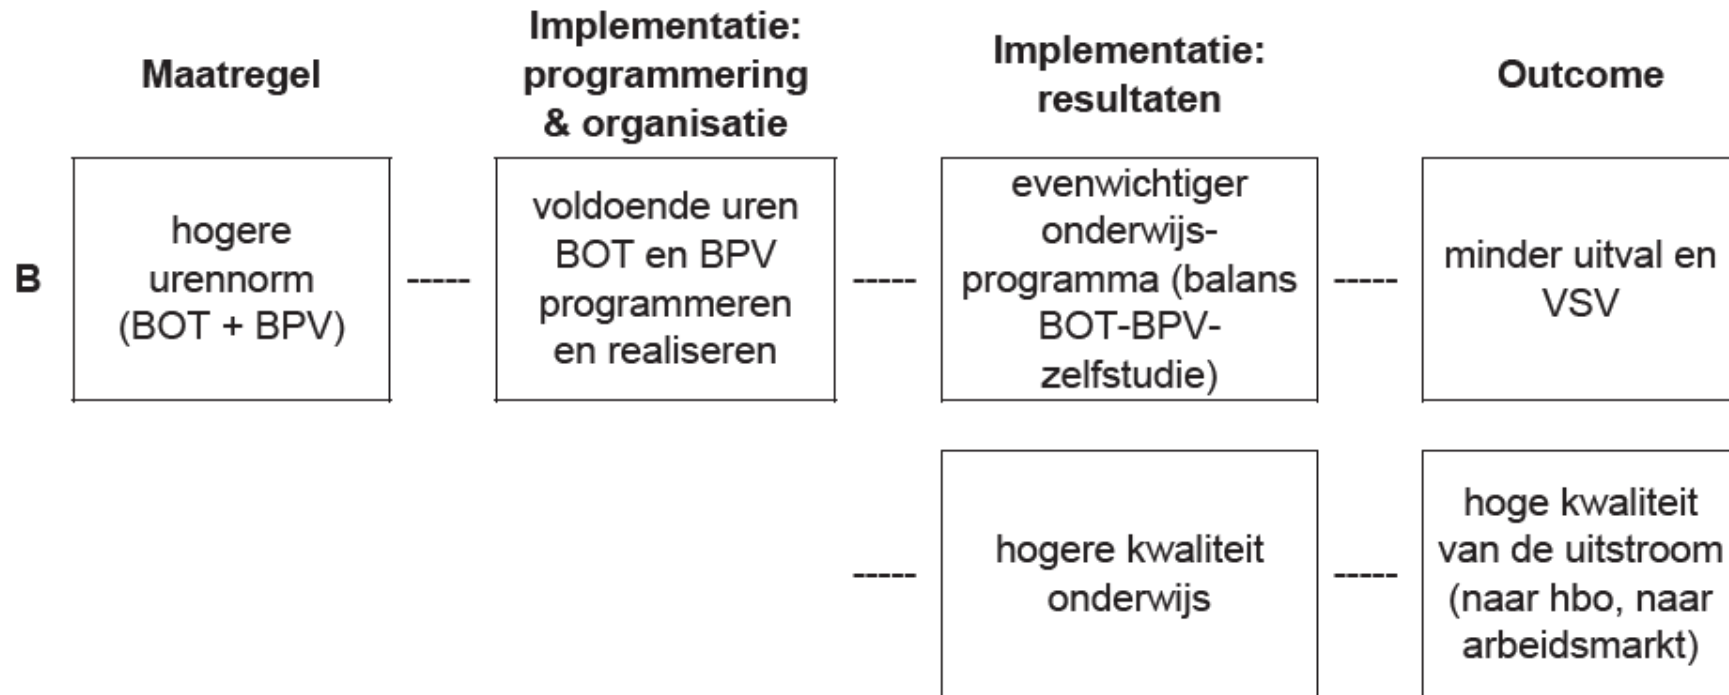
Maatregel

Implementatie: programmering & organisatie

Implementatie: resultaten

Outcome

B

hogere urennorm (BOT + BPV)

-----

voldoende uren BOT en BPV programmeren en realiseren

-----

evenwichtiger onderwijsprogramma (balans BOT-BPV-zelfstudie)

-----

minder uitval en VSV

-----

hogere kwaliteit onderwijs

-----

hoge kwaliteit van de uitstroom (naar hbo, naar arbeidsmarkt)